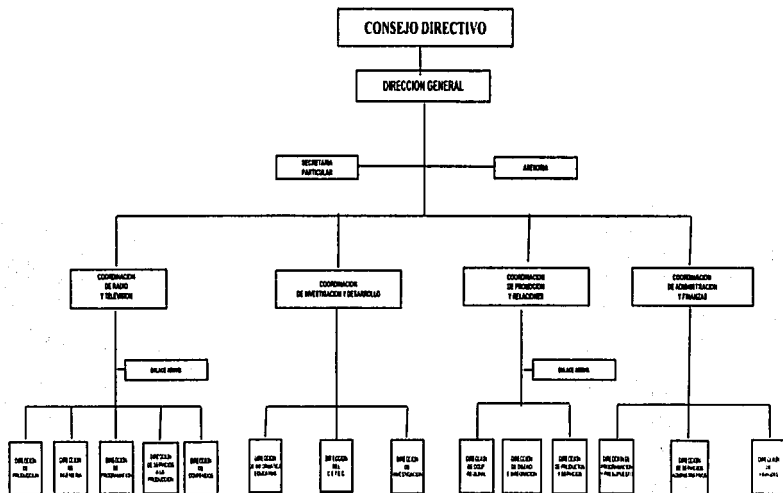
CONSEJO DIRECTIVO

DIRECCION GENERAL

SECRETARIA PARTICULAR

ASESORIA

COORDINACION DE RADIO Y TELEVISION

COORDINACION DE INVESTIGACION Y DESARROLLO

COORDINACION DE PROMOCION Y RELACIONES

COORDINACION DE ADMINISTRACION Y FINANZAS

ENLACE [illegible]

ENLACE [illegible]

DIRECCION DE PRODUCCION

DIRECCION DE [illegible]

DIRECCION DE PROGRAMACION

DIRECCION DE SERVICIOS A LA PRODUCCION

DIRECCION DE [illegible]

DIRECCION DE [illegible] EDUCATIVA

DIRECCION DEL C.E.T.E.

DIRECCION DE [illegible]

DIRECCION DE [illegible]

DIRECCION DE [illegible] Y DIFUSION

DIRECCION DE PROMOCION Y SERVICIOS

DIRECCION DE PROGRAMACION Y PRESUPUESTO

DIRECCION DE SERVICIOS ADMINISTRATIVOS

DIRECCION DE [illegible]